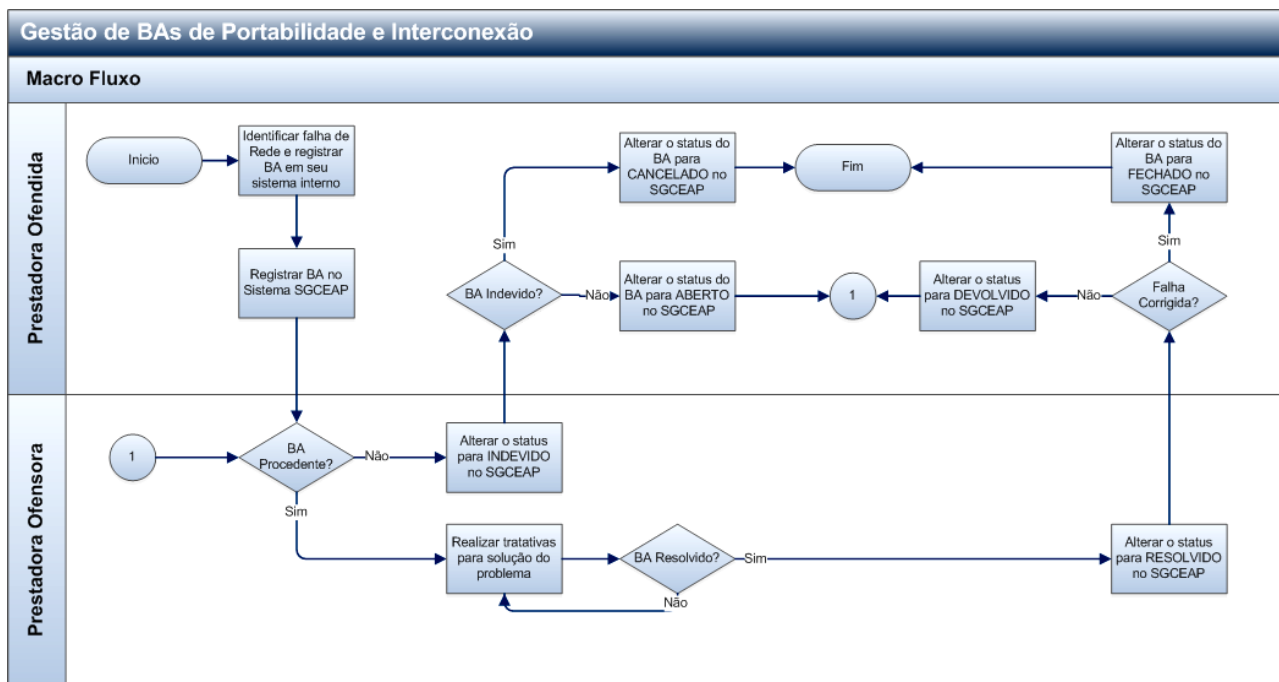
Gestão de BAs de Portabilidade e Interconexão

Macro Fluxo

Prestadora Ofendida

Inicio

Identificar falha de Rede e registrar BA em seu sistema interno

Registrar BA no Sistema SGCEAP

BA Indevido?

Sim

Não

Alterar o status do BA para CANCELADO no SGCEAP

Alterar o status do BA para ABERTO no SGCEAP

Fim

1

Alterar o status para DEVOLVIDO no SGCEAP

Não

Falha Corrigida?

Sim

Alterar o status do BA para FECHADO no SGCEAP

Prestadora Ofensora

1

BA Procedente?

Não

Alterar o status para INDEVIDO no SGCEAP

Sim

Realizar tratativas para solução do problema

BA Resolvido?

Sim

Não

Alterar o status para RESOLVIDO no SGCEAP